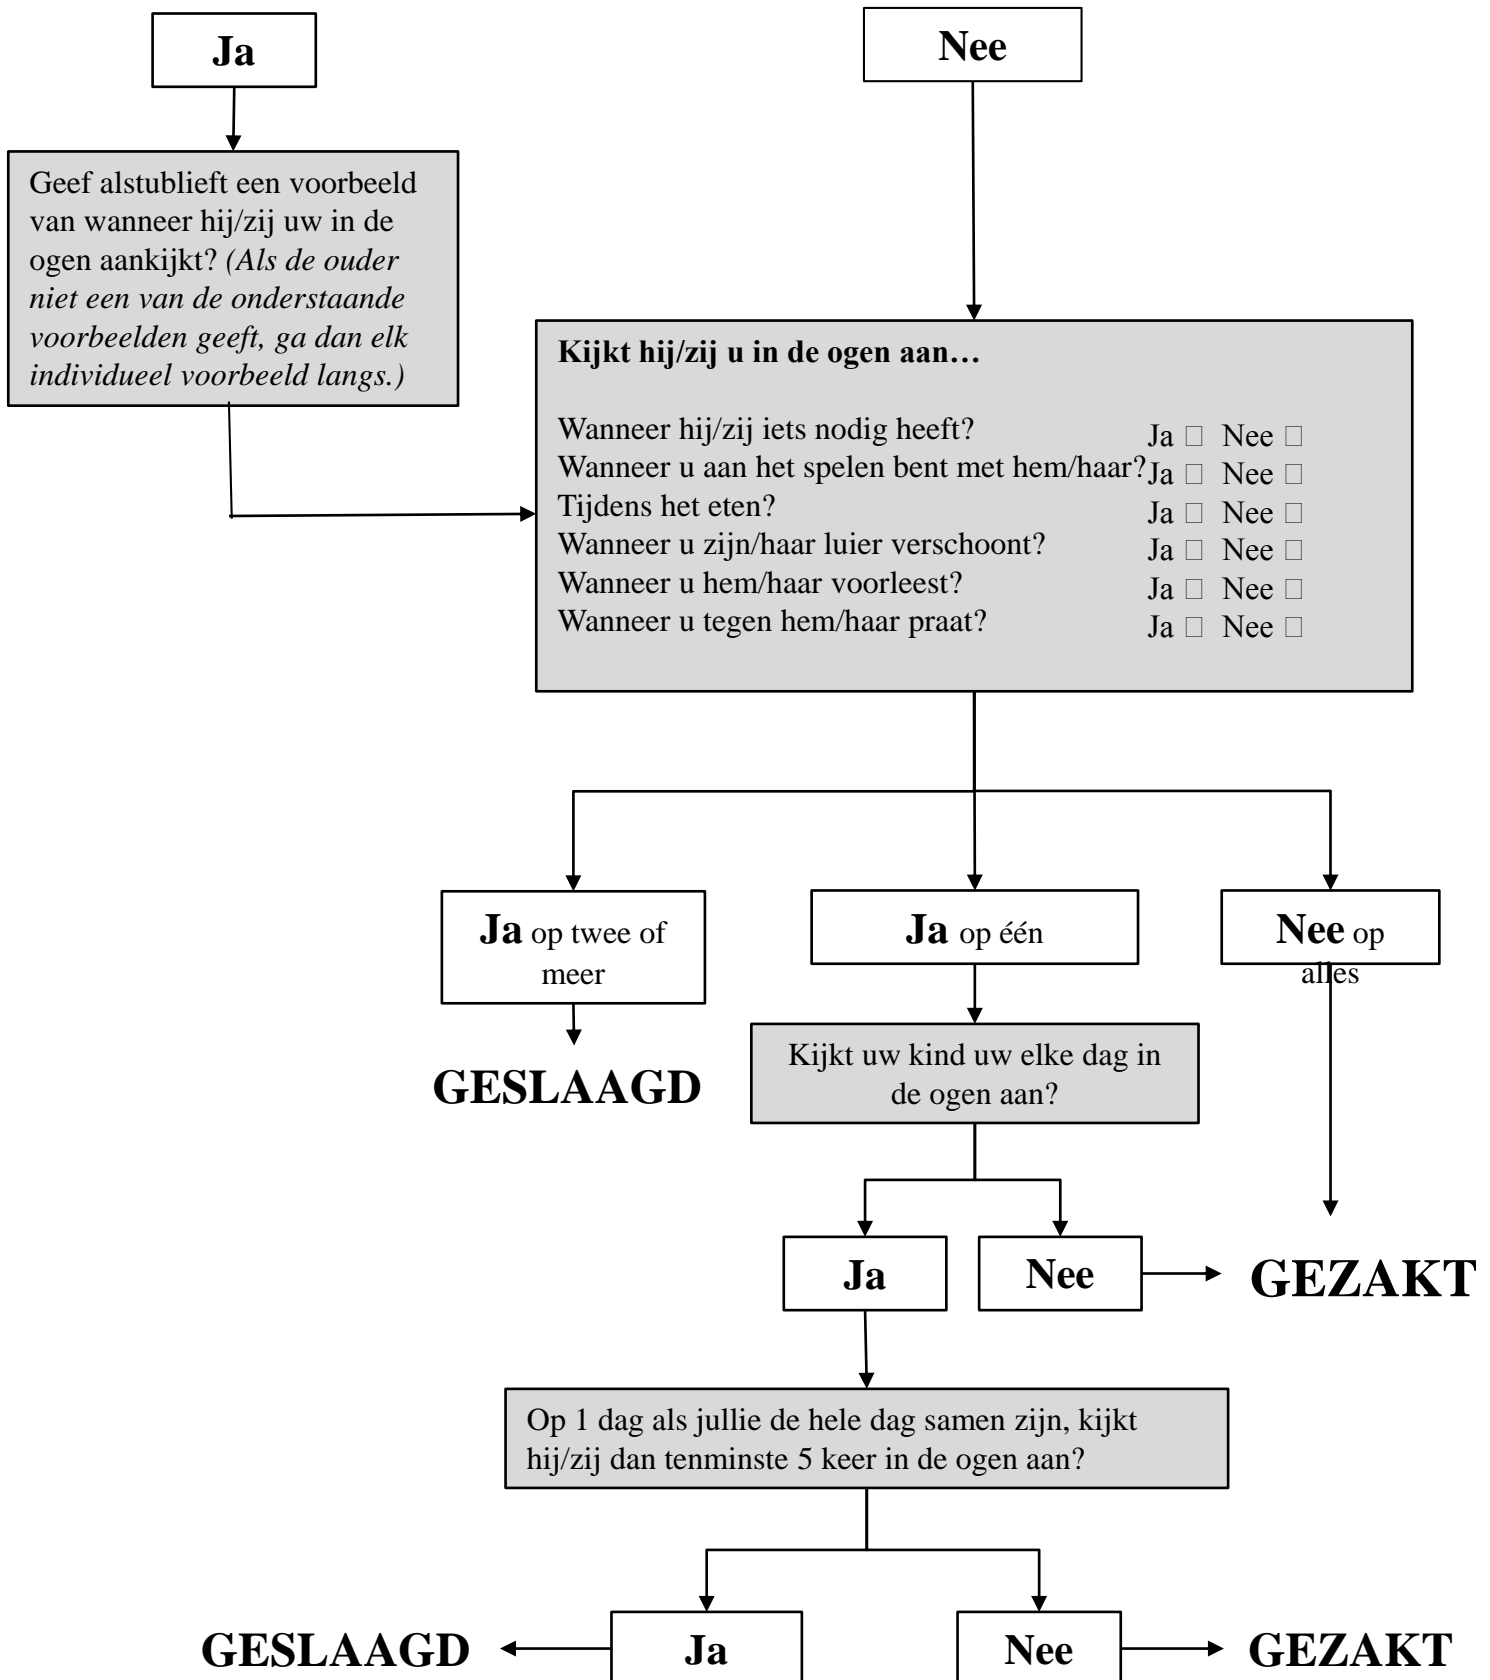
Ja

Nee

Geef alstublieft een voorbeeld van wanneer hij/zij uw in de ogen aankijkt? *(Als de ouder niet een van de onderstaande voorbeelden geeft, ga dan elk individueel voorbeeld langs.)*

**Kijkt hij/zij u in de ogen aan…**

Wanneer hij/zij iets nodig heeft? Ja □ Nee □
Wanneer u aan het spelen bent met hem/haar? Ja □ Nee □
Tijdens het eten? Ja □ Nee □
Wanneer u zijn/haar luier verschoont? Ja □ Nee □
Wanneer u hem/haar voorleest? Ja □ Nee □
Wanneer u tegen hem/haar praat? Ja □ Nee □

**Ja** op twee of meer

**Ja** op één

**Nee** op alles

GESLAAGD

Kijkt uw kind uw elke dag in de ogen aan?

Ja

Nee

GEZAKT

Op 1 dag als jullie de hele dag samen zijn, kijkt hij/zij dan tenminste 5 keer in de ogen aan?

GESLAAGD

Ja

Nee

GEZAKT